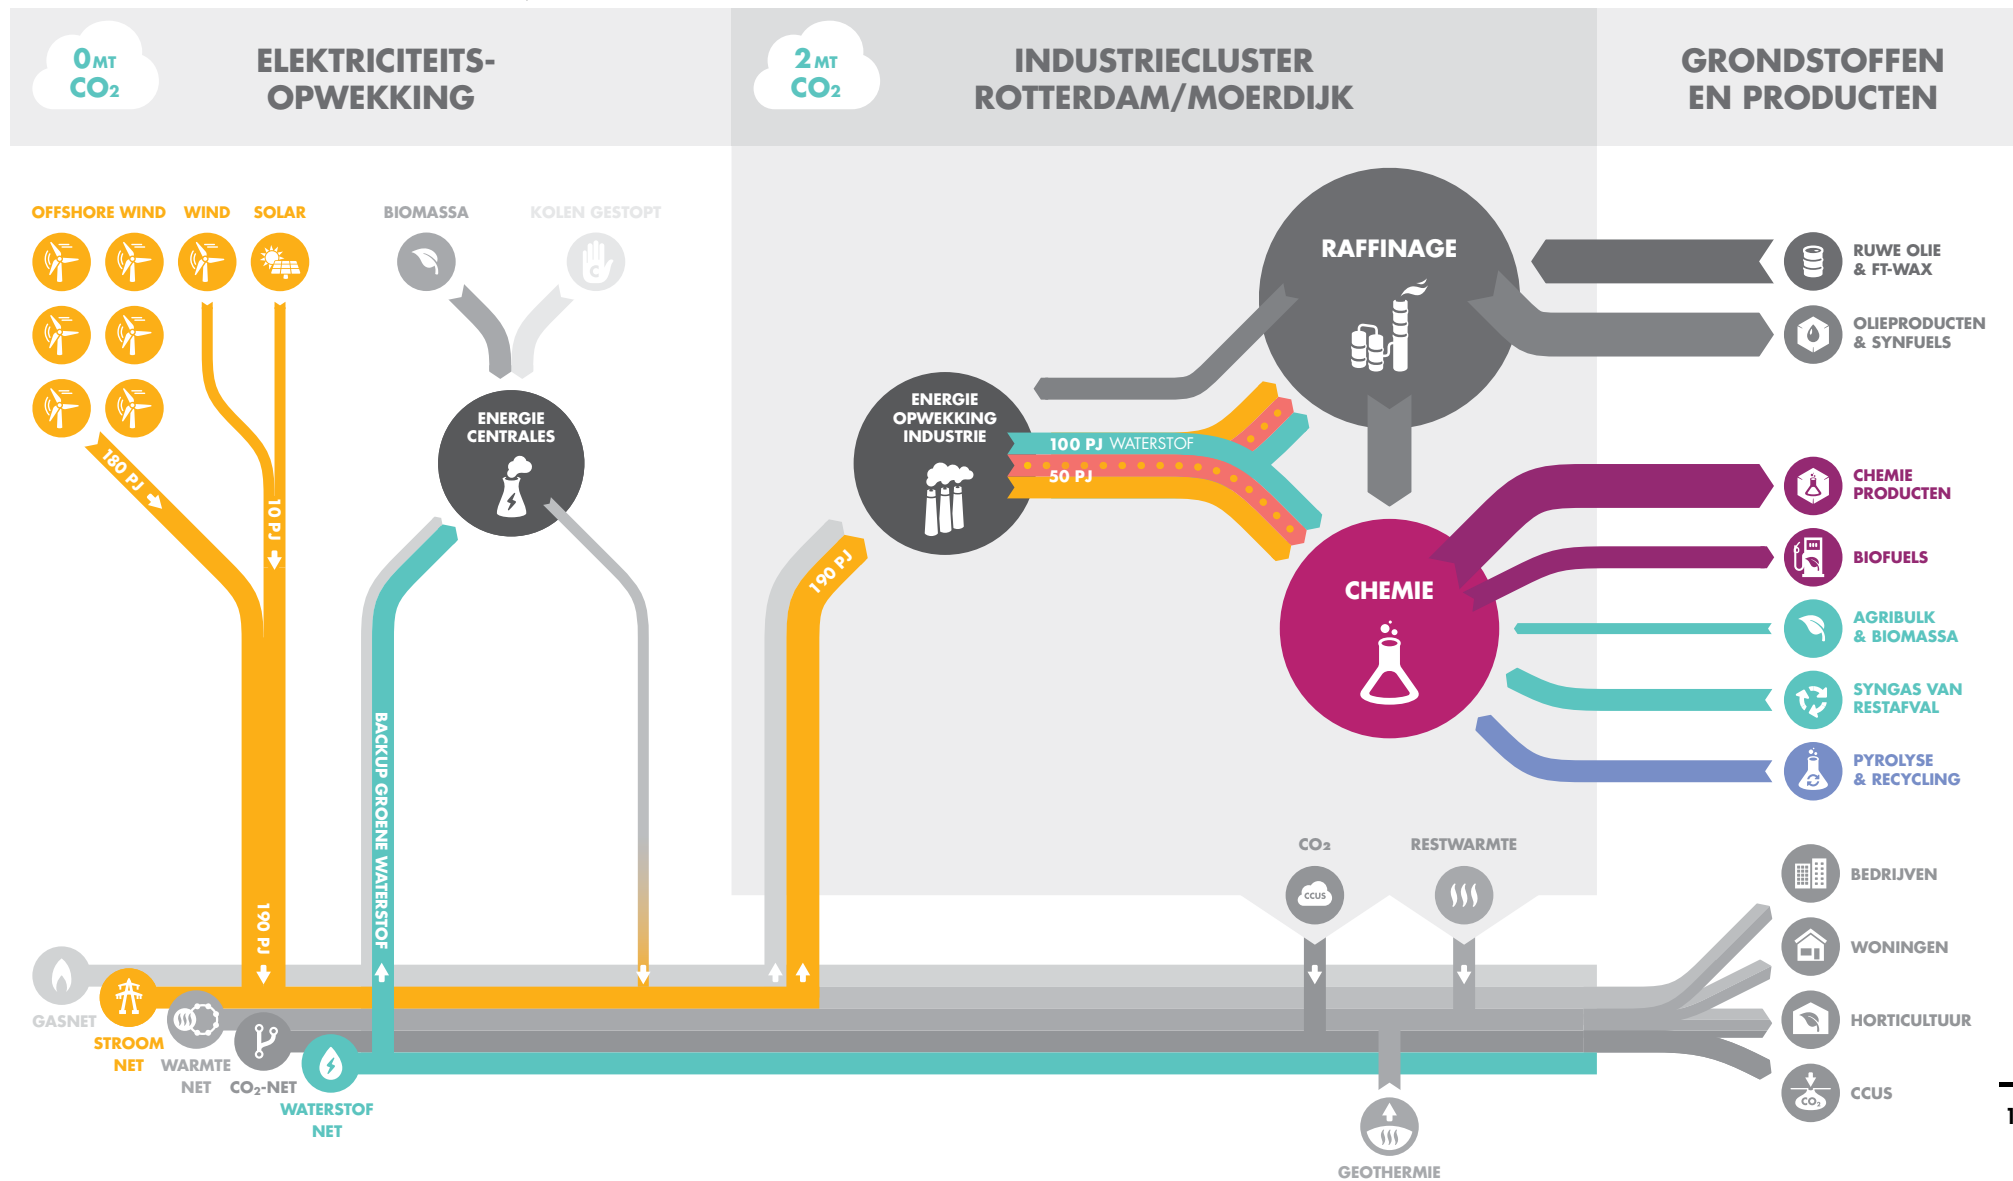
0 MT $CO_2$

ELEKTRICITEITS-OPWEKKING

2 MT $CO_2$

INDUSTRIECLUSTER ROTTERDAM/MOERDIJK

GRONDSTOFFEN EN PRODUCTEN

OFFSHORE WIND

WIND

SOLAR

BIOMASSA

KOLEN GESTOPT

180 PJ

10 PJ

ENERGIE CENTRALES

BACKUP GROENE WATERSTOF

190 PJ

190 PJ

ENERGIE OPWEKKING INDUSTRIE

100 PJ WATERSTOF

50 PJ

RAFFINAGE

CHEMIE

RUWE OLIE & FT-WAX

OLIEPRODUCTEN & SYNFUELS

CHEMIE PRODUCTEN

BIOFUELS

AGRIBULK & BIOMASSA

SYNGAS VAN RESTAFVAL

PYROLYSE & RECYCLING

$CO_2$

CCUS

RESTWARMTE

BEDRIJVEN

WONINGEN

HORTICULTUUR

CCUS

GASNET

STROOM NET

WARMTE NET

$CO_2$-NET

WATERSTOF NET

GEOTHERMIE